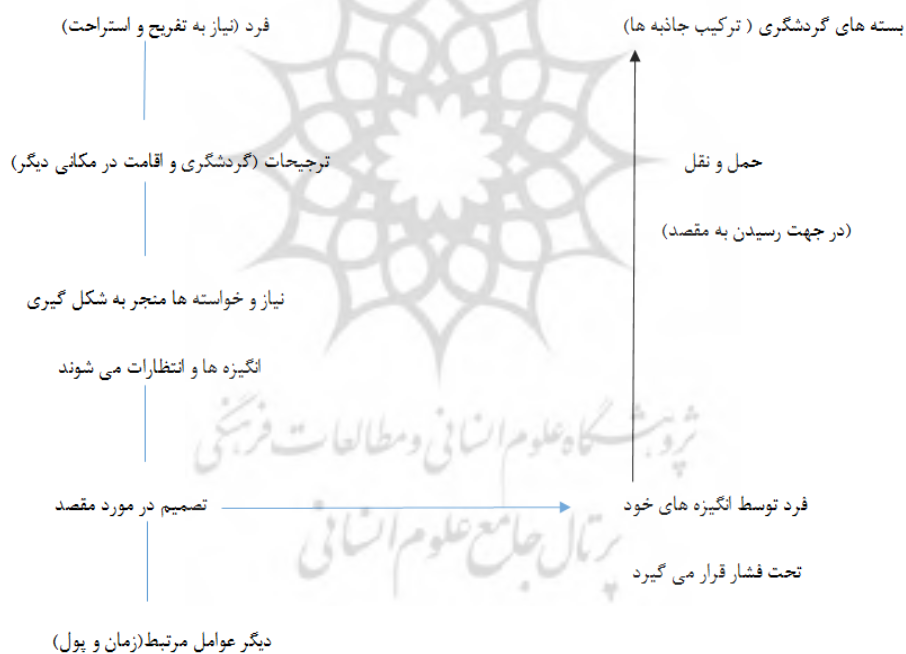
فرد (نیاز به تفریح و استراحت)

بسته های گردشگری ( ترکیب جاذبه ها)

ترجیحات (گردشگری و اقامت در مکانی دیگر)

حمل و نقل

(در جهت رسیدن به مقصد)

نیاز و خواسته ها منجر به شکل گیری

انگیزه ها و انتظارات می شوند

پژوهشگاه علوم انسانی و مطالعات فرهنگی

تصمیم در مورد مقصد

فرد توسط انگیزه های خود

پرتال جامع علوم انسانی

تحت فشار قرار می گیرد

دیگر عوامل مرتبط(زمان و پول)